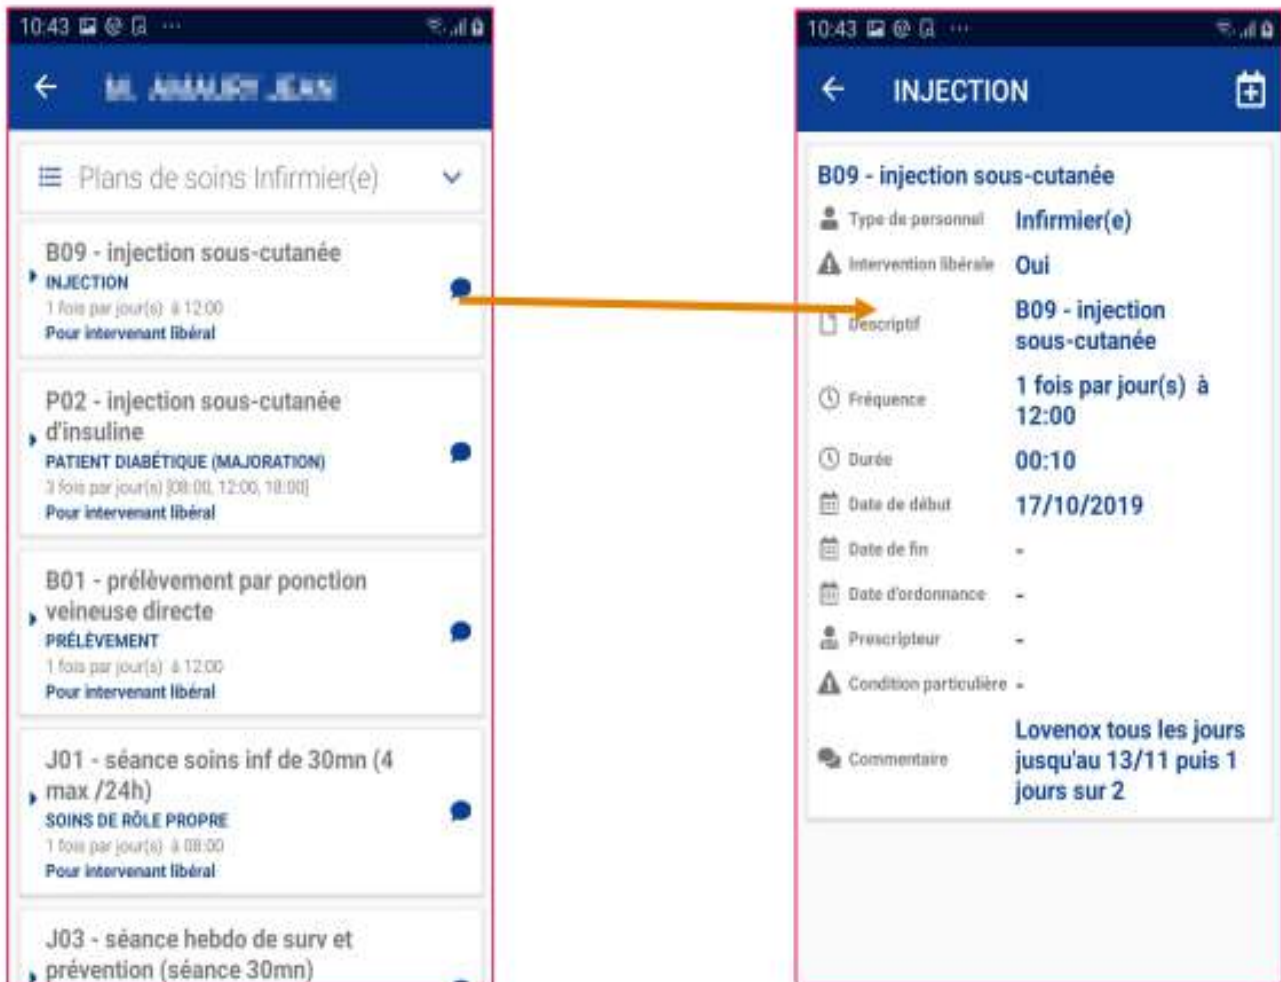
10:43

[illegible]

Plans de soins Infirmier(e)

B09 - injection sous-cutanée
INJECTION
1 fois par jour(s) à 12:00
Pour intervenant libéral

P02 - injection sous-cutanée d'insuline
PATIENT DIABÉTIQUE (MAJORATION)
3 fois par jour(s) [08:00, 12:00, 18:00]
Pour intervenant libéral

B01 - prélèvement par ponction veineuse directe
PRÉLÈVEMENT
1 fois par jour(s) à 12:00
Pour intervenant libéral

J01 - séance soins inf de 30mn (4 max /24h)
SOINS DE RÔLE PROPRE
1 fois par jour(s) à 08:00
Pour intervenant libéral

J03 - séance hebdo de surv et prévention (séance 30mn)

10:43

INJECTION

B09 - injection sous-cutanée

| | |
|---|---|
| Type de personnel | Infirmier(e) |
| Intervention libérale | Oui |
| Descriptif | B09 - injection sous-cutanée |
| Fréquence | 1 fois par jour(s) à 12:00 |
| Durée | 00:10 |
| Date de début | 17/10/2019 |
| Date de fin | - |
| Date d'ordonnance | - |
| Prescripteur | - |
| Condition particulière | - |
| Commentaire | Lovenox tous les jours jusqu'au 13/11 puis 1 jours sur 2 |